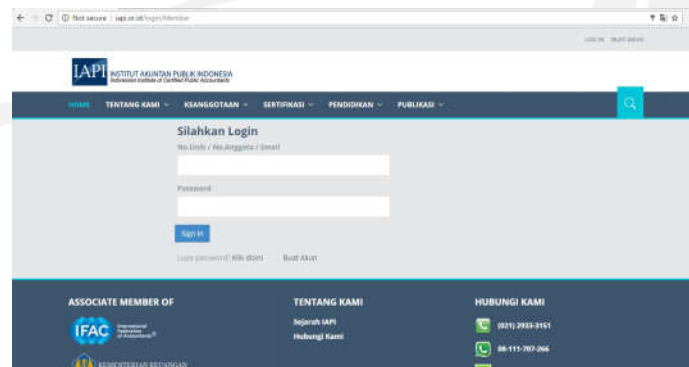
Not secure | iapi.or.id/login/Member

LOG IN BUAT AKUN

IAPI INSTITUT AKUNTAN PUBLIK INDONESIA
Indonesian Institute of Certified Public Accountants

HOME TENTANG KAMI KEANGGOTAAN SERTIFIKASI PENDIDIKAN PUBLIKASI

Silahkan Login

No Emh / No Anggota / Email

Password

Sign In

Lupa password? Klik disini Buat Akun

ASSOCIATE MEMBER OF

IFAC International Federation of Accountants

KEMENTERIAN KEUANGAN

TENTANG KAMI

Sejarah IAPI

Hubungi Kami

HUBUNGI KAMI

(021) 2933-3151

08-111-707-266